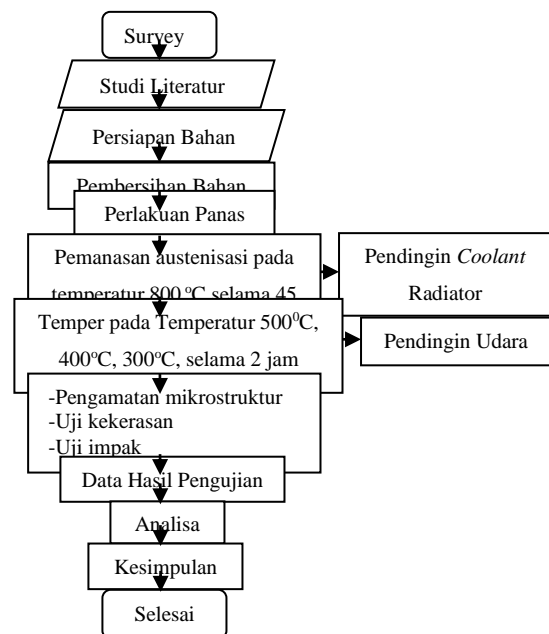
Survey

Studi Literatur

Persiapan Bahan

Pembersihan Bahan

Perlakuan Panas

Pemanasan austenisasi pada temperatur 800 $^{o}$C selama 45

Pendingin *Coolant* Radiator

Temper pada Temperatur 500$^{0}$C, 400$^{o}$C, 300$^{o}$C, selama 2 jam

Pendingin Udara

-Pengamatan mikrostruktur
-Uji kekerasan
-Uji impak

Data Hasil Pengujian

Analisa

Kesimpulan

Selesai